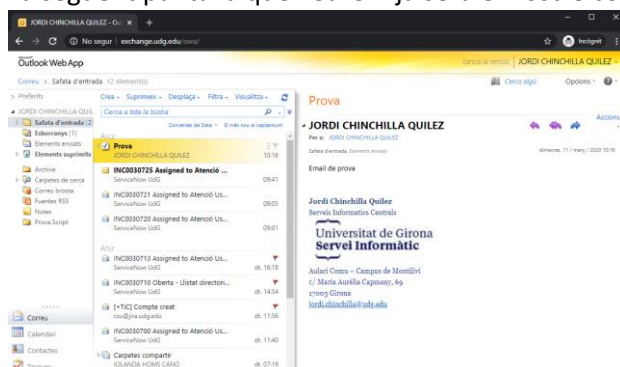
JORDI CHINCHILLA QUILEZ - Ou ×  +

No segur | exchange.udg.edu/owa/

Incògnit

Outlook Web App

tanca la sessió | JORDI CHINCHILLA QUILEZ

Correu > Safata d'entrada 12 element(s)

Cerca algú

Opcions

Preferits

JORDI CHINCHILLA QUIL

Safata d'entrada (2

Esborranys [1]

Elements enviats

Elements suprimits

Archive

Carpetes de cerca

Correu brossa

Fuentes RSS

Notes

Prova Script

Crea · Suprimeix · Desplaça · Filtra · Visualitza ·

Cerca a tota la bústia

Converses de Data · El més nou al capdamunt

Avui

Prova
JORDI CHINCHILLA QUILEZ 10:16

INC0030725 Assigned to Atenció U...
ServiceNow UdG 09:41

INC0030721 Assigned to Atenció Us...
ServiceNow UdG 09:05

INC0030720 Assigned to Atenció Us...
ServiceNow UdG 09:01

Ahir

INC0030713 Assigned to Atenció Us...
ServiceNow UdG dt. 16:18

INC0030710 Oberta - Llistat directori...
ServiceNow UdG dt. 14:54

[+TIC] Compte creat
csu@jira.udg.edu dt. 11:56

INC0030700 Assigned to Atenció Us...
ServiceNow UdG dt. 11:40

Carpetes compartir
IOLANDA HOMS CANO dt. 07:19

Correu

Calendari

Contactes

Prova

JORDI CHINCHILLA QUILEZ

Accions

Per a: JORDI CHINCHILLA QUILEZ

Safata d'entrada, Elements enviats

dimecres, 11 / març / 2020 10:16

Email de prova

Jordi Chinchilla Quilez
Serveis Informatics Centrals

Universitat de Girona
Servei Informàtic

Aulari Comu – Campus de Montilivi
c/ Maria Aurèlia Capmany, 69
17003 Girona
jordi.chinchilla@udg.edu